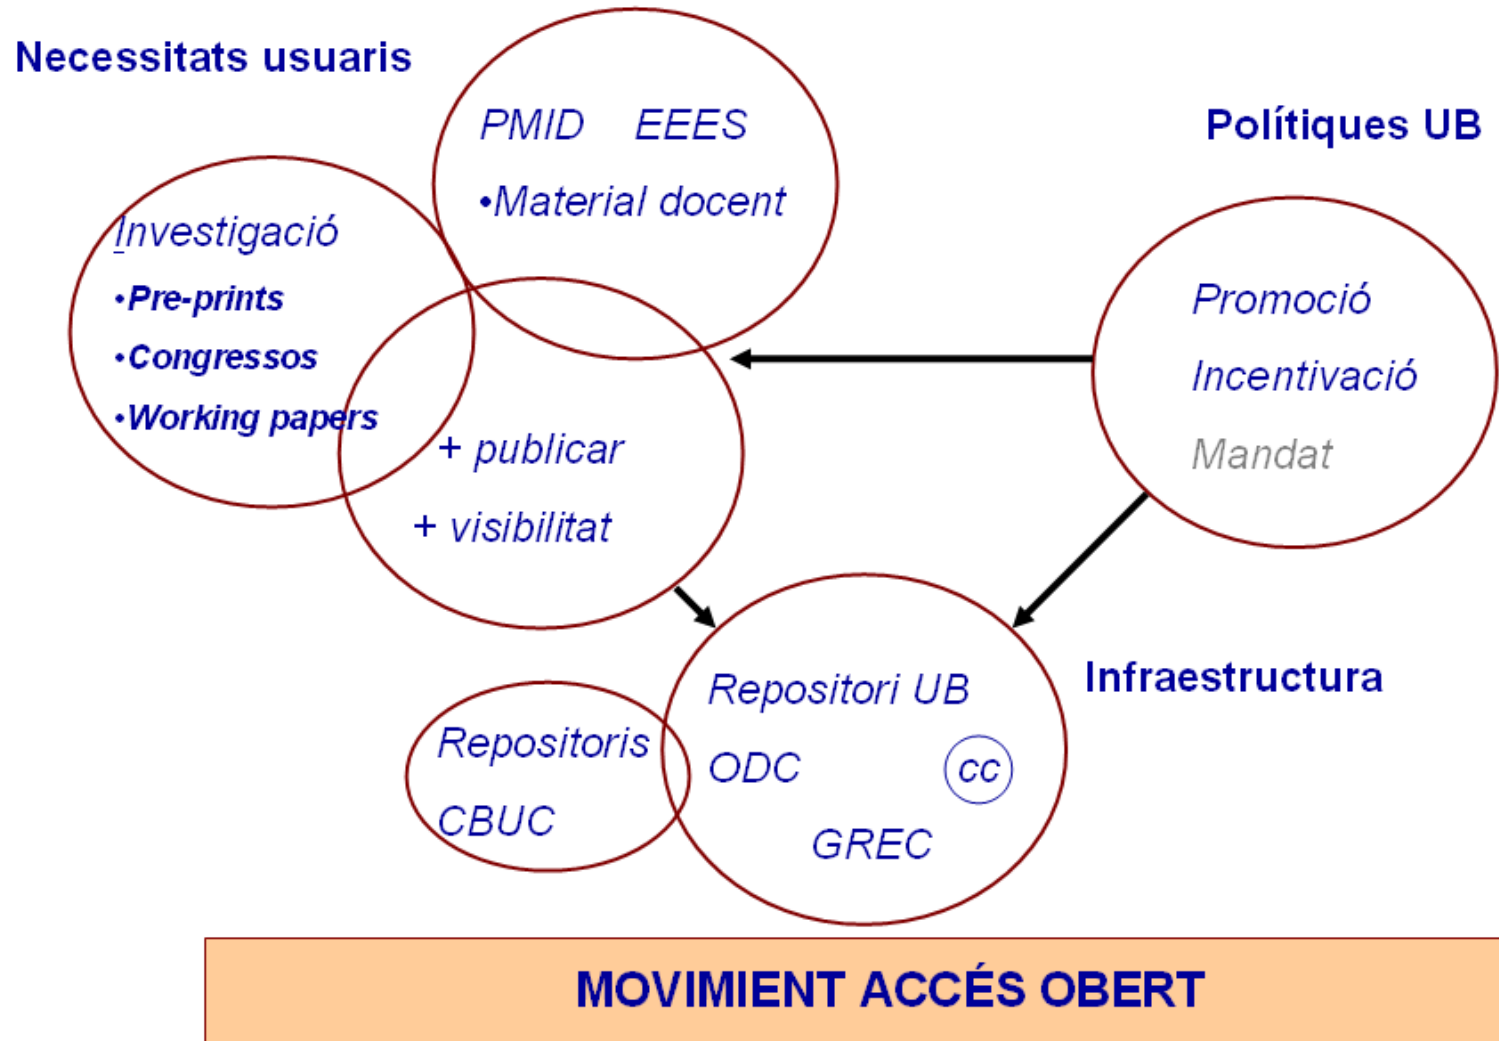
Necessitats usuaris

PMID EEES

•Material docent

Polítiques UB

Investigació

•Pre-prints

•Congressos

•Working papers

Promoció

Incentivació

Mandat

+ publicar

+ visibilitat

Repositori UB

ODC

cc

GREC

Infraestructura

Repositoris

CBUC

MOVIMIENT ACCÉS OBERT